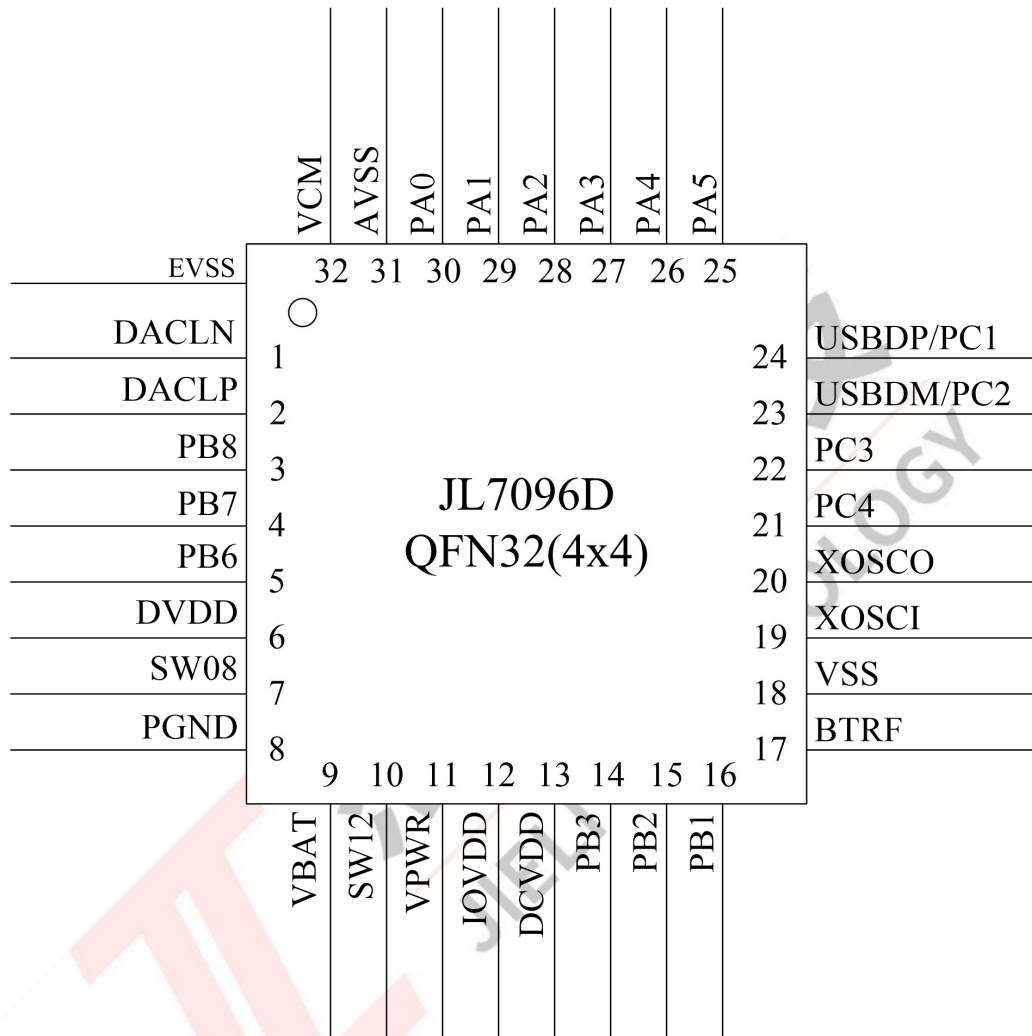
VCM AVSS PA0 PA1 PA2 PA3 PA4 PA5
32 31 30 29 28 27 26 25

EVSS
DACLN 1
DACLP 2
PB8 3
PB7 4
PB6 5
DVDD 6
SW08 7
PGND 8

24 USBDP/PC1
23 USBDM/PC2
22 PC3
21 PC4
20 XOSCO
19 XOSCI
18 VSS
17 BTRF

JL7096D
QFN32(4x4)

9 10 11 12 13 14 15 16
VBAT SW12 VPWR IOVDD DCVDD PB3 PB2 PB1

JIELI
LOGY